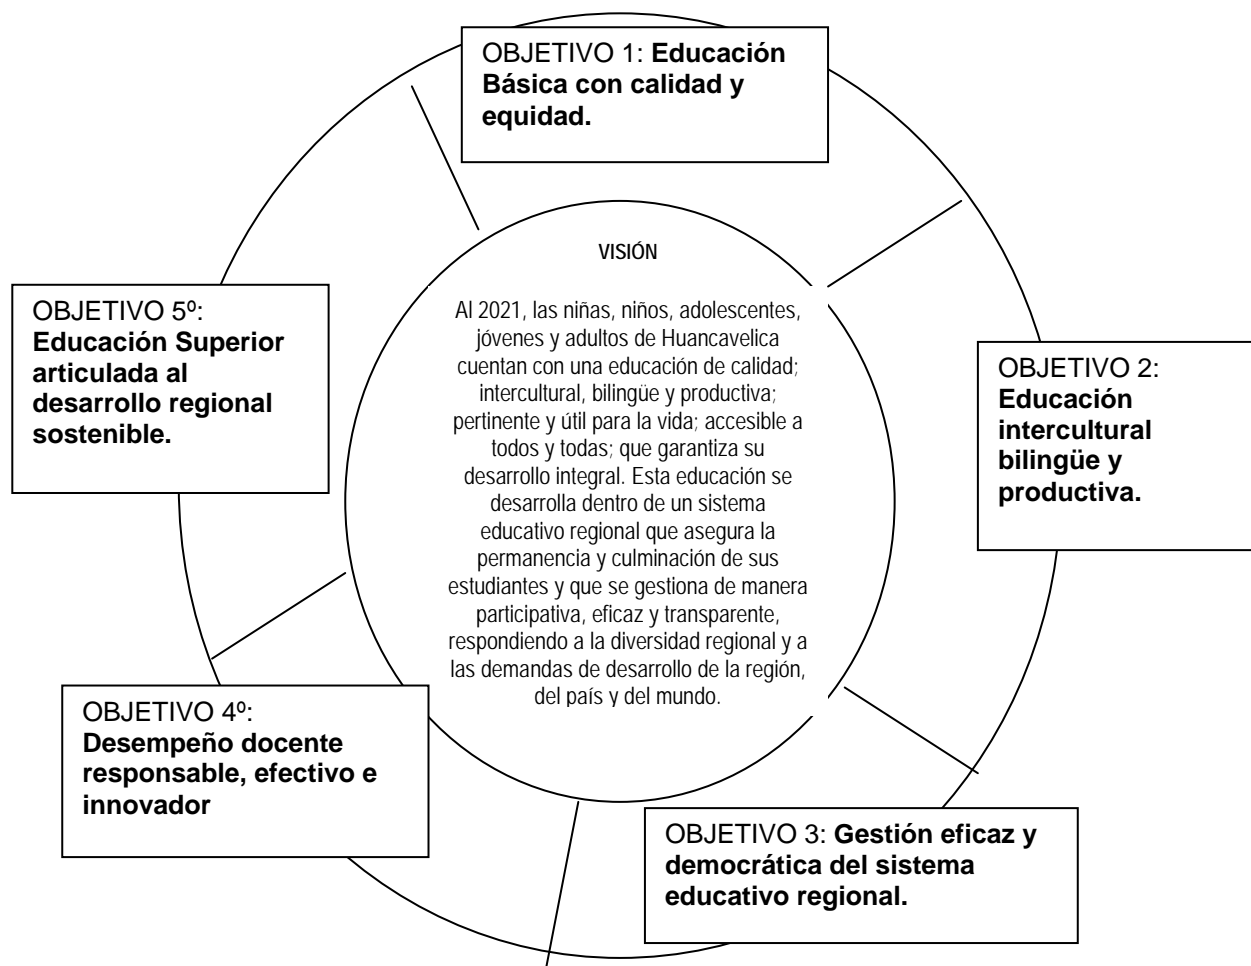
OBJETIVO 1: **Educación Básica con calidad y equidad.**

VISIÓN

Al 2021, las niñas, niños, adolescentes, jóvenes y adultos de Huancavelica cuentan con una educación de calidad; intercultural, bilingüe y productiva; pertinente y útil para la vida; accesible a todos y todas; que garantiza su desarrollo integral. Esta educación se desarrolla dentro de un sistema educativo regional que asegura la permanencia y culminación de sus estudiantes y que se gestiona de manera participativa, eficaz y transparente, respondiendo a la diversidad regional y a las demandas de desarrollo de la región, del país y del mundo.

OBJETIVO 2: **Educación intercultural bilingüe y productiva.**

OBJETIVO 3: **Gestión eficaz y democrática del sistema educativo regional.**

OBJETIVO 4º: **Desempeño docente responsable, efectivo e innovador**

OBJETIVO 5º: **Educación Superior articulada al desarrollo regional sostenible.**